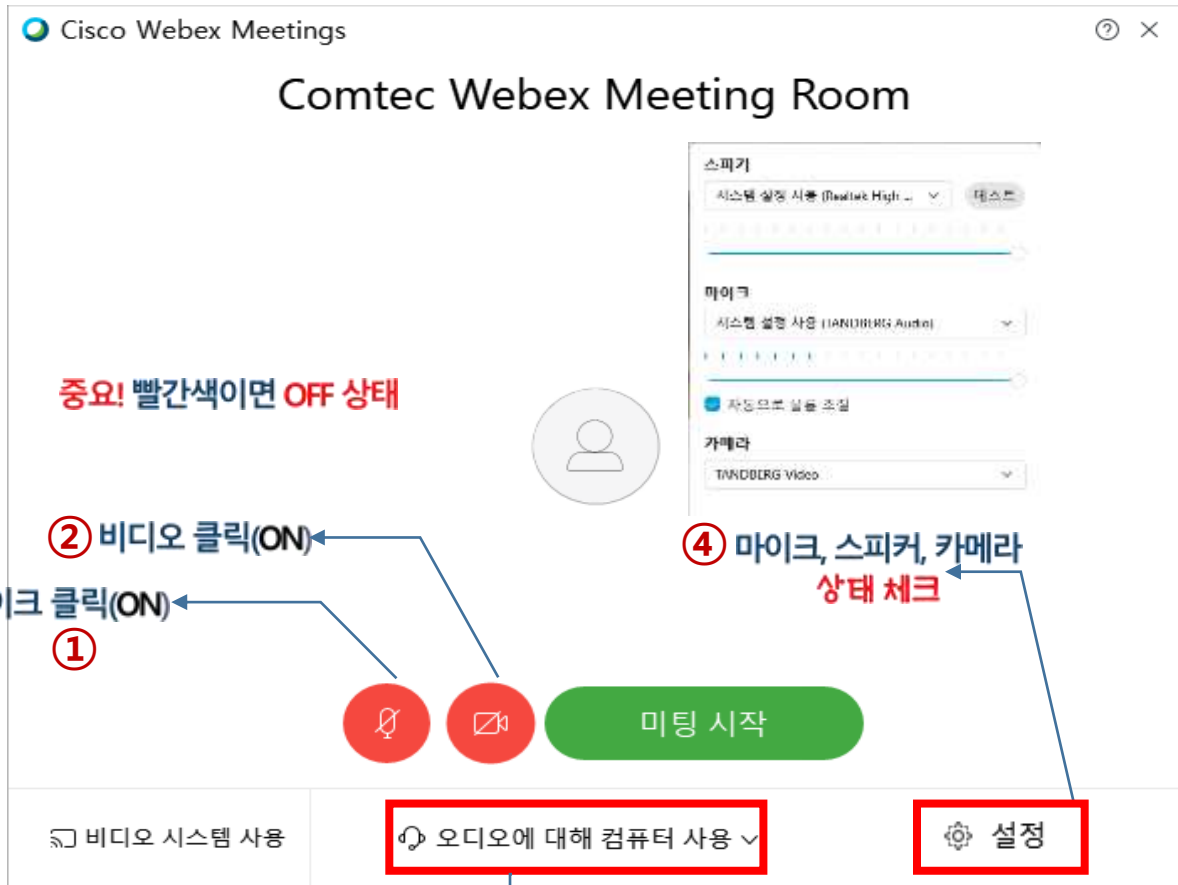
Cisco Webex Meetings

Comtec Webex Meeting Room

스피커
시스템 설정 사용 (Realtek High ... 테스트

마이크
시스템 설정 사용 (TANDBERG Audio)

자동으로 볼륨 조절

카메라
TANDBERG Video

중요! 빨간색이면 OFF 상태

② 비디오 클릭(ON)

④ 마이크, 스피커, 카메라 상태 체크

이크 클릭(ON)
①

미팅 시작

비디오 시스템 사용

오디오에 대해 컴퓨터 사용

설정